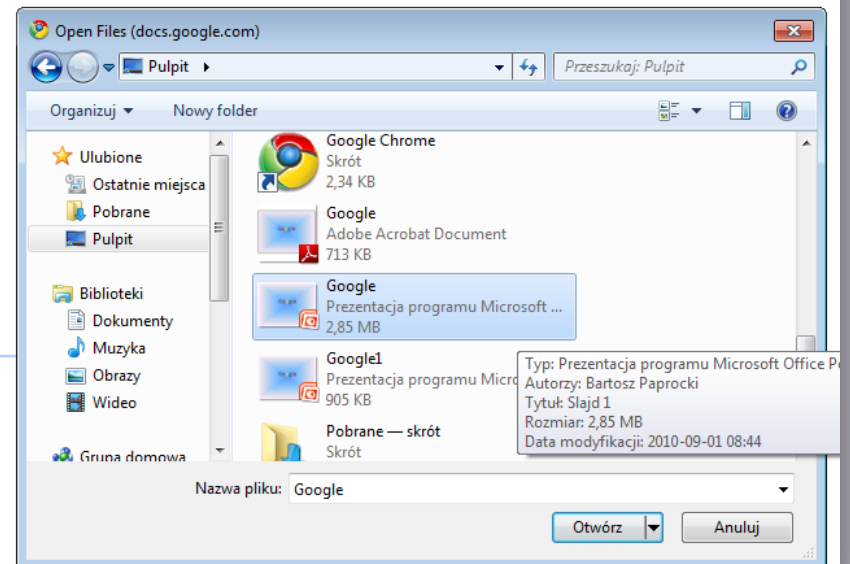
Open Files (docs.google.com)

Pulpit ▸

Przeszukaj: Pulpit

Organizuj ▾ Nowy folder

Ulubione
Ostatnie miejsca
Pobrane
Pulpit

Biblioteki
Dokumenty
Muzyka
Obrazy
Wideo

Grupa domowa

Google Chrome
Skrót
2,34 KB

Google
Adobe Acrobat Document
713 KB

Google
Prezentacja programu Microsoft ...
2,85 MB

Google1
Prezentacja programu Micro
905 KB

Pobrane — skrót
Skrót

Typ: Prezentacja programu Microsoft Office P
Autorzy: Bartosz Paprocki
Tytuł: Slajd 1
Rozmiar: 2,85 MB
Data modyfikacji: 2010-09-01 08:44

Nazwa pliku: Google

Otwórz Anuluj